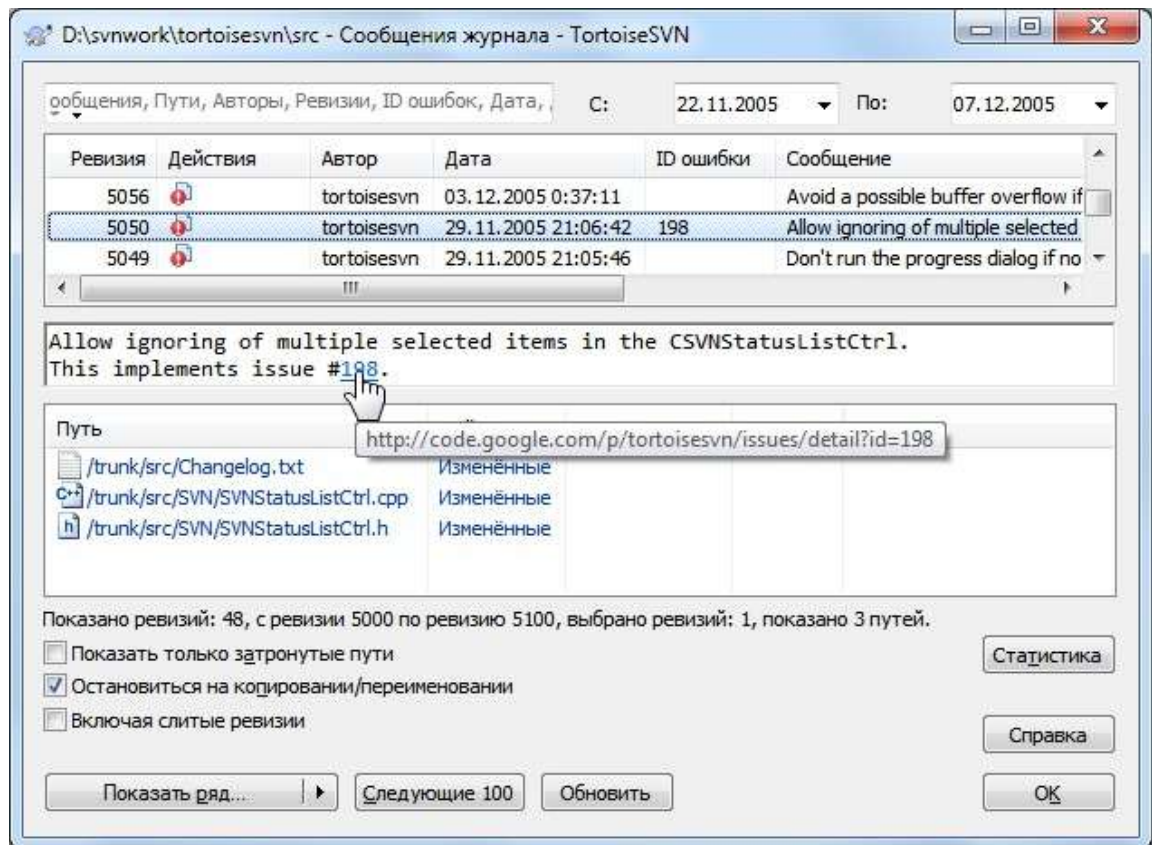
D:\svnwork\tortoisesvn\src - Сообщения журнала - TortoiseSVN

ообщения, Пути, Авторы, Ревизии, ID ошибок, Дата,
С: 22.11.2005
По: 07.12.2005

| Ревизия | Действия | Автор | Дата | ID ошибки | Сообщение |
|---|---|---|---|---|---|
| 5056 | | tortoisesvn | 03.12.2005 0:37:11 | | Avoid a possible buffer overflow if |
| 5050 | | tortoisesvn | 29.11.2005 21:06:42 | 198 | Allow ignoring of multiple selected |
| 5049 | | tortoisesvn | 29.11.2005 21:05:46 | | Don't run the progress dialog if no |

Allow ignoring of multiple selected items in the CSVNStatusListCtrl.
This implements issue #198.

http://code.google.com/p/tortoisesvn/issues/detail?id=198

| Путь | |
|---|---|
| /trunk/src/Changelog.txt | Изменённые |
| /trunk/src/SVN/SVNStatusListCtrl.cpp | Изменённые |
| /trunk/src/SVN/SVNStatusListCtrl.h | Изменённые |

Показано ревизий: 48, с ревизии 5000 по ревизию 5100, выбрано ревизий: 1, показано 3 путей.

Показать только затронутые пути
Остановиться на копировании/переименовании
Включая слитые ревизии

Статистика
Справка

Показать ряд...
Следующие 100
Обновить
OK